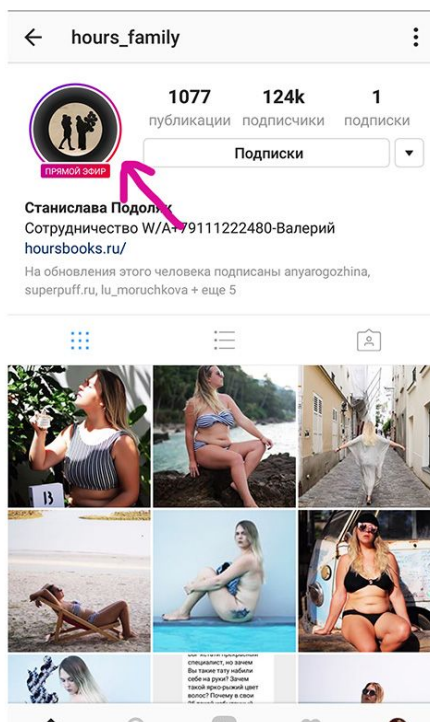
hours_family

1077
публикации

124k
подписчики

1
подписки

Подписки

ПРЯМОЙ ЭФИР

Станислава Подоляк
Сотрудничество W/A+79111222480-Валерий
hoursbooks.ru/

На обновления этого человека подписаны anyarogozhina, superpuff.ru, lu_moruchkova + еще 5

B

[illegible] специалист, но зачем Вы такие тату набили себе на руки? Почему в союз такой ярко-рыжий цвет волос? Почему в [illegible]